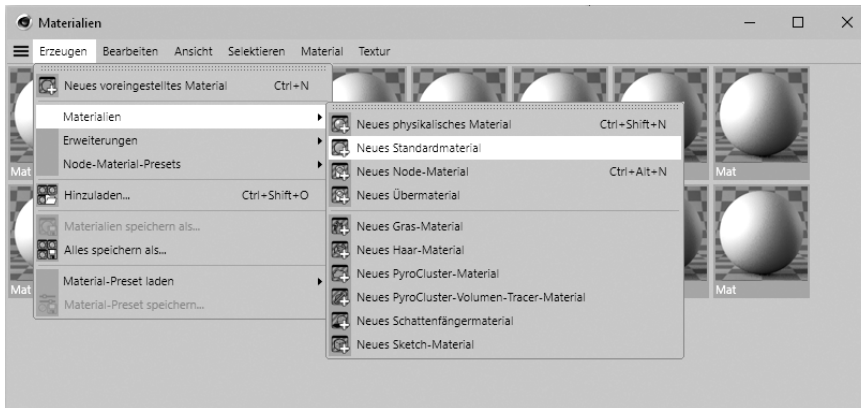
Materialien

Erzeugen Bearbeiten Ansicht Selektieren Material Textur

Neues voreingestelltes Material Ctrl+N
Materialien
Erweiterungen
Node-Material-Presets
Hinzuladen... Ctrl+Shift+O
Materialien speichern als...
Alles speichern als...
Material-Preset laden
Material-Preset speichern...

Neues physikalisches Material Ctrl+Shift+N
Neues Standardmaterial
Neues Node-Material Ctrl+Alt+N
Neues Übermaterial
Neues Gras-Material
Neues Haar-Material
Neues PyroCluster-Material
Neues PyroCluster-Volumen-Tracer-Material
Neues Schattenfängermaterial
Neues Sketch-Material

Mat
Mat
Mat
Mat